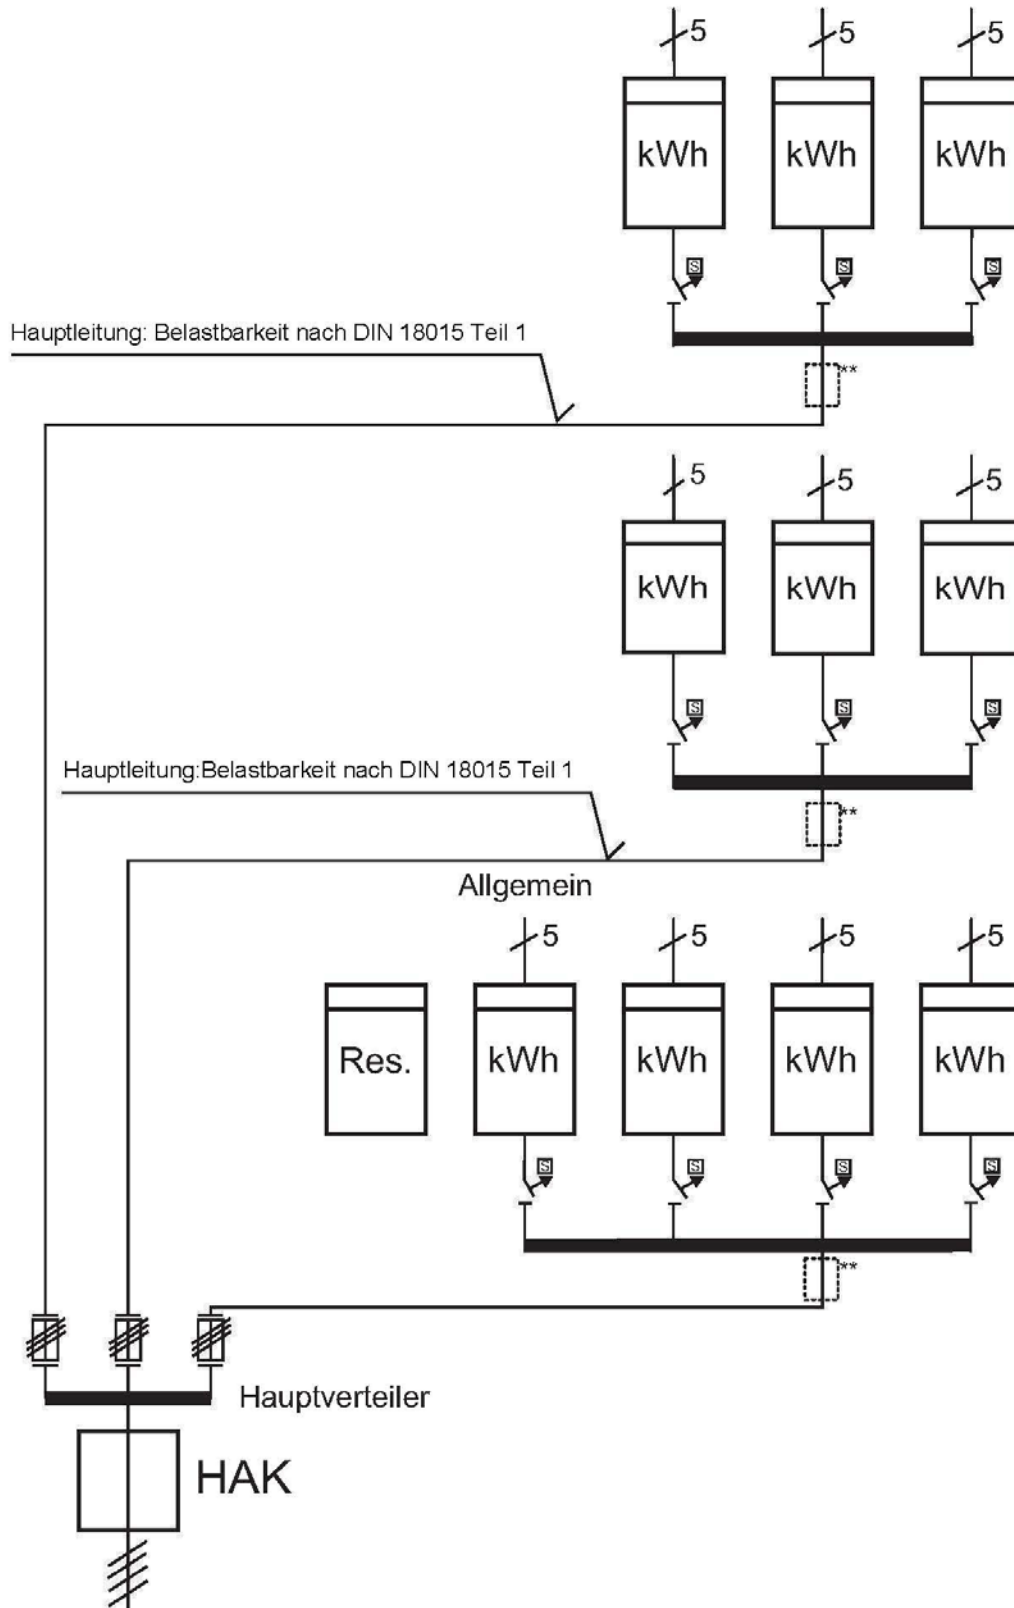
5 5 5

kWh kWh kWh

S S S

Hauptleitung: Belastbarkeit nach DIN 18015 Teil 1

**

5 5 5

kWh kWh kWh

S S S

Hauptleitung:Belastbarkeit nach DIN 18015 Teil 1

**

Allgemein

5 5 5 5

Res. kWh kWh kWh kWh

S S S S

**

Hauptverteiler

HAK